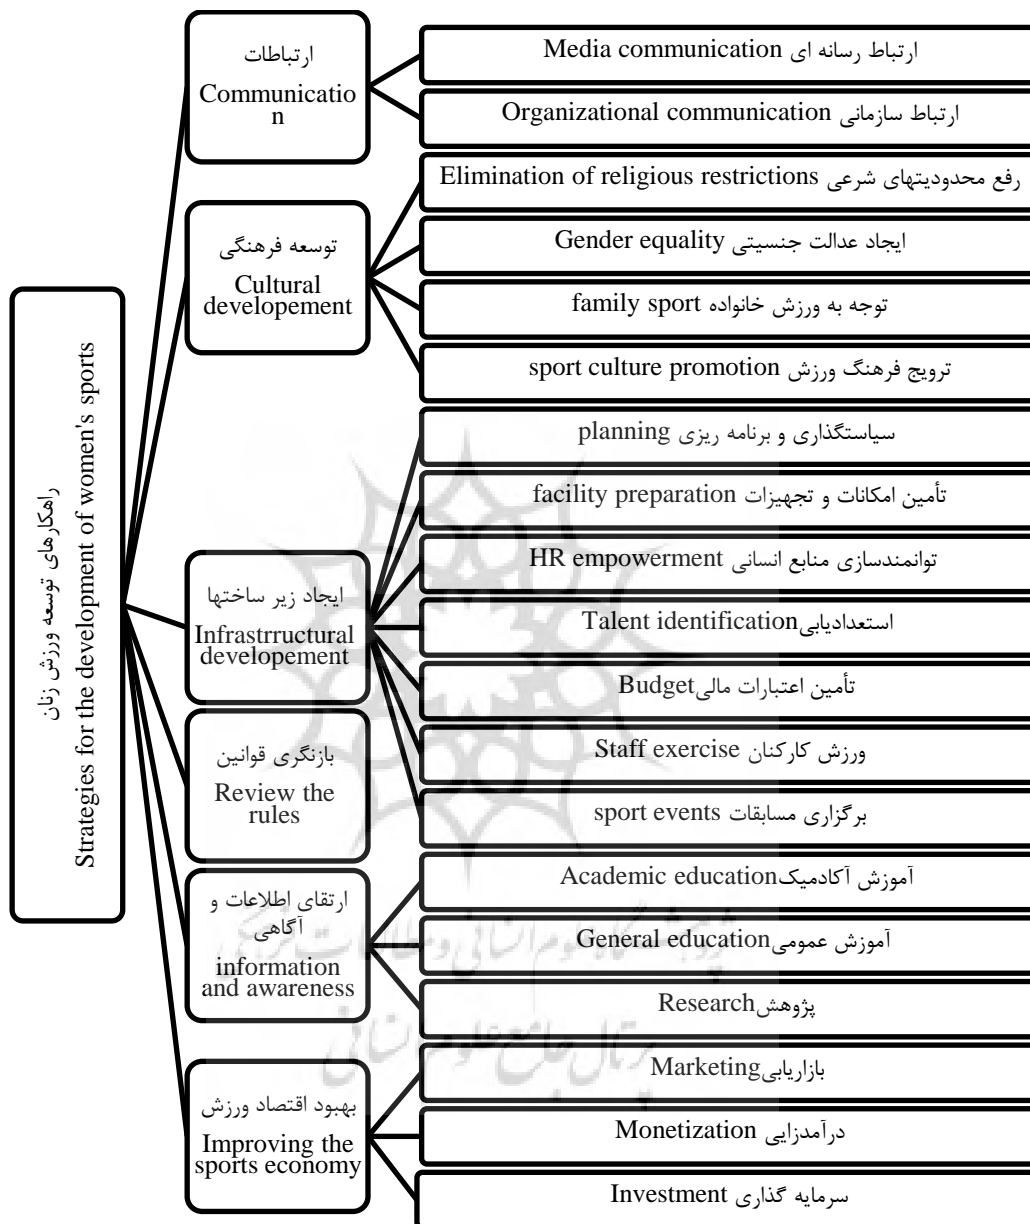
راهکارهای توسعه ورزش زنان
Strategies for the development of women's sports

ارتباطات
Communication

ارتباط رسانه ای Media communication

ارتباط سازمانی Organizational communication

توسعه فرهنگی
Cultural developement

رفع محدودیتهای شرعی Elimination of religious restrictions

ایجاد عدالت جنسیتی Gender equality

توجه به ورزش خانواده family sport

ترویج فرهنگ ورزش sport culture promotion

ایجاد زیر ساختها
Infrastrructural developement

سیاستگذاری و برنامه ریزی planning

تأمین امکانات و تجهیزات facility preparation

توانمندسازی منابع انسانی HR empowerment

استعدادیابیTalent identification

تأمین اعتبارات مالیBudget

ورزش کارکنان Staff exercise

برگزاری مسابقات sport events

بازنگری قوانین
Review the rules

ارتقای اطلاعات و آگاهی
information and awareness

آموزش آکادمیکAcademic education

آموزش عمومیGeneral education

پژوهشResearch

بهبود اقتصاد ورزش
Improving the sports economy

بازاریابیMarketing

درآمدزایی Monetization

سرمایه گذاری Investment